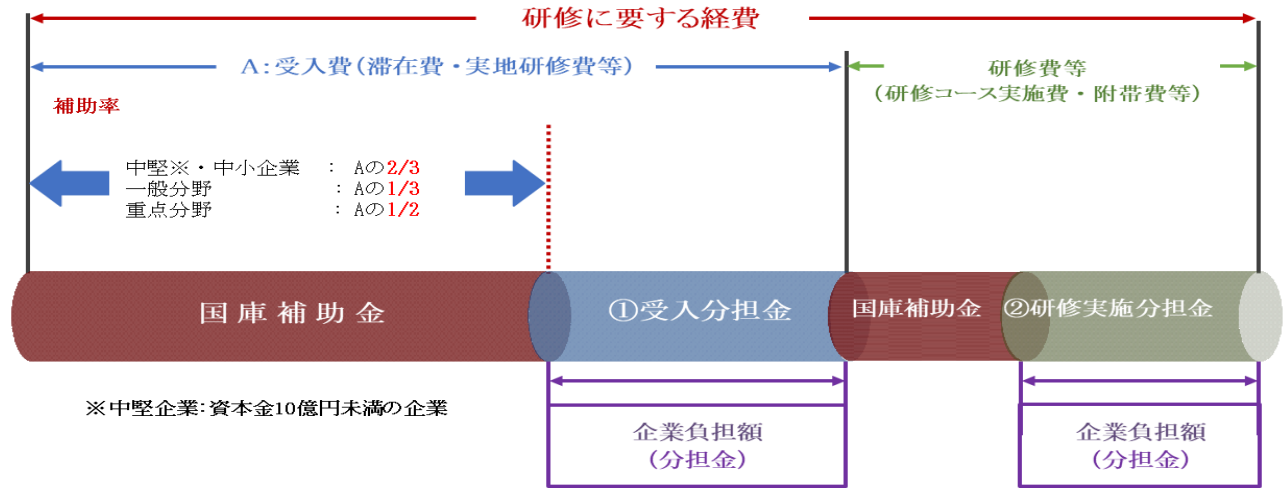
研修に要する経費

A:受入費(滞在費・実地研修費等)

研修費等
(研修コース実施費・附帯費等)

補助率

中堅※・中小企業 : Aの2/3
一般分野 : Aの1/3
重点分野 : Aの1/2

国庫補助金

①受入分担金

国庫補助金

②研修実施分担金

※中堅企業:資本金10億円未満の企業

企業負担額
(分担金)

企業負担額
(分担金)